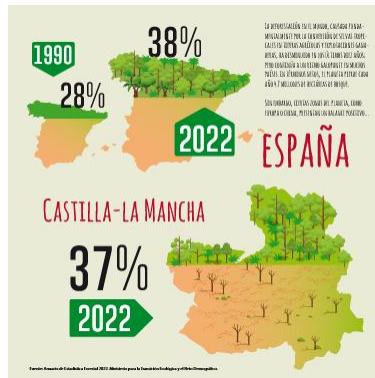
1990

28%

38%

2022

La deforestación en el mundo, causada fundamentalmente por la conversión de selvas tropicales en tierras agrícolas y explotaciones ganaderas, ha retrocedido un 30% en los últimos años, pero continúa a un ritmo galopante en muchos países. En términos netos, el planeta pierde cada año 4,7 millones de hectáreas de bosque.

Sin embargo, ciertas zonas del planeta, como Europa o China, presentan un balance positivo...

ESPAÑA

Castilla-La Mancha

37%

2022

Fuente: Anuario de Estadística Forestal 2022. Ministerio para la Transición Ecológica y el Reto Demográfico.